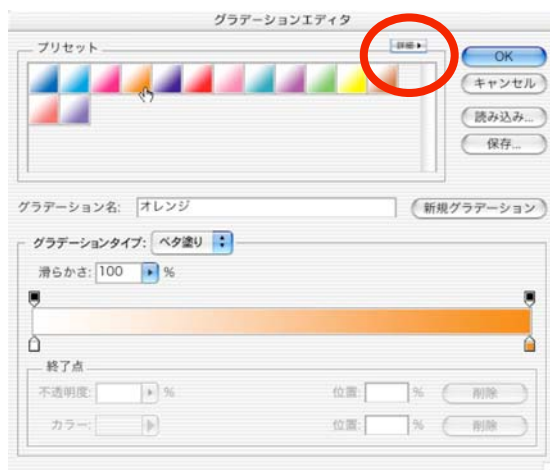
グラデーションエディタ

プリセット

詳細

OK

キャンセル

読み込み...

保存...

グラデーション名: オレンジ

新規グラデーション

グラデーションタイプ: べた塗り

滑らかさ: 100 %

終了点

不透明度: %

位置: %

削除

カラー:

位置: %

削除